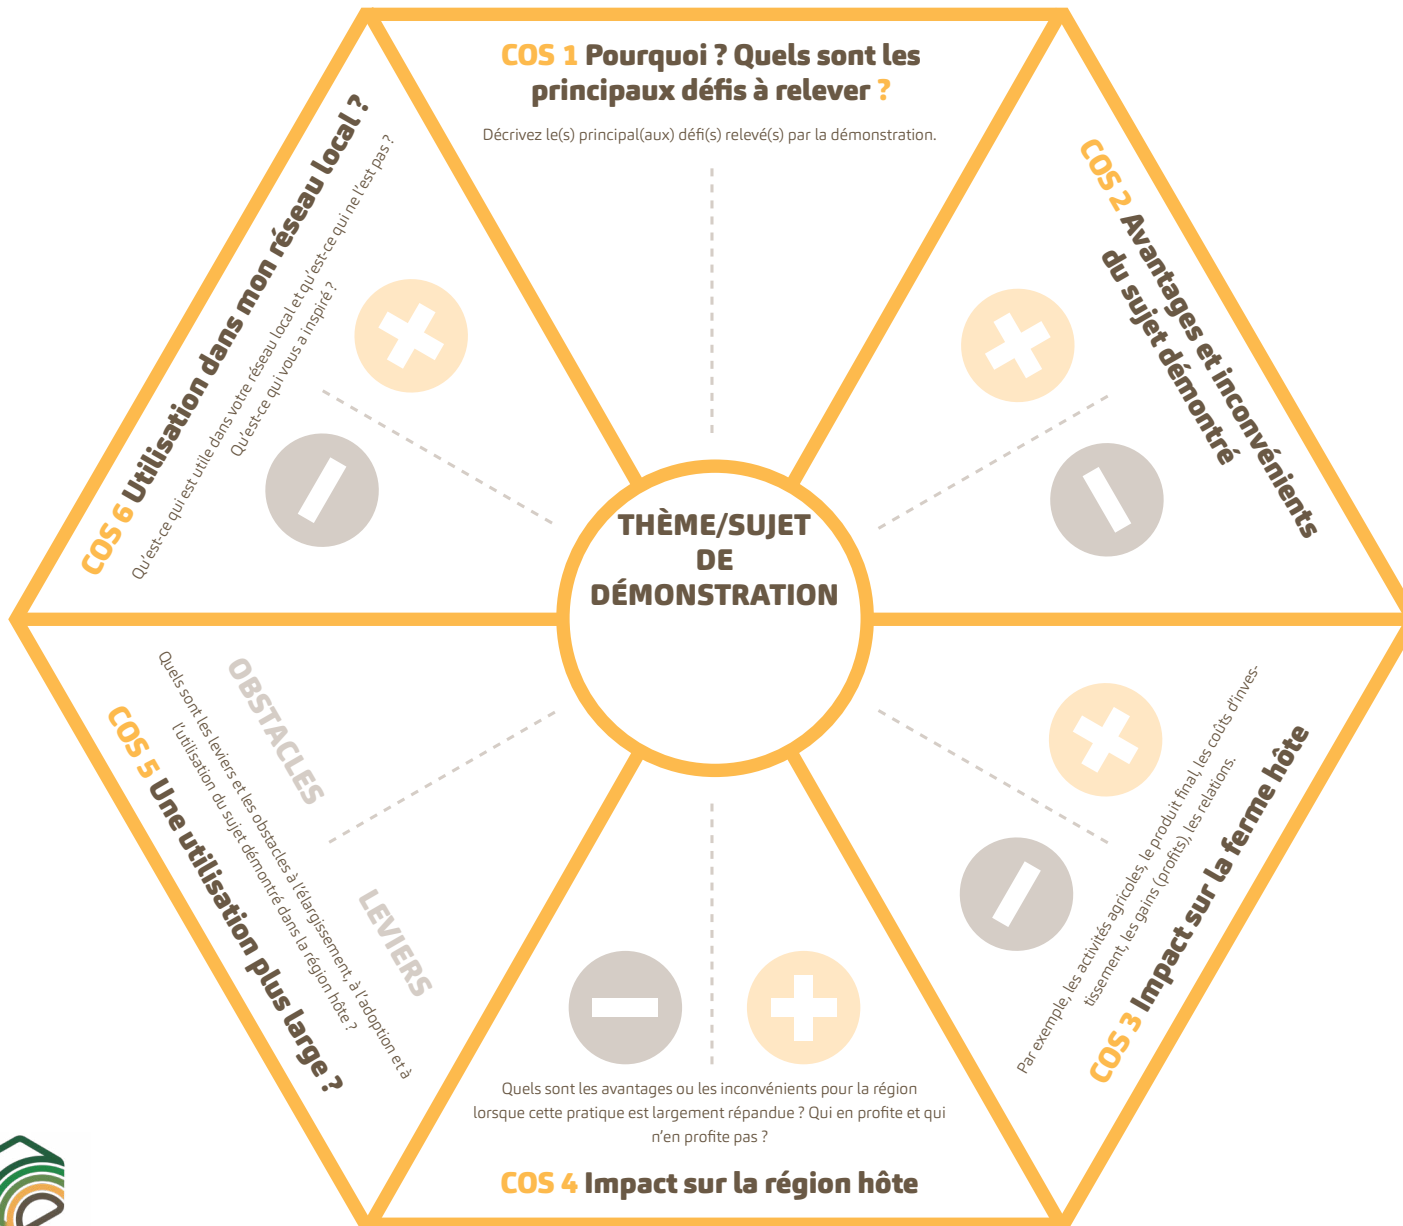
COS 1 Pourquoi ? Quels sont les principaux défis à relever ?

Décrivez le(s) principal(aux) défi(s) relevé(s) par la démonstration.

COS 2 Avantages et inconvénients du sujet démontré

COS 6 Utilisation dans mon réseau local ?

Qu'est-ce qui est utile dans votre réseau local et qu'est-ce qui ne l'est pas ? Qu'est-ce qui vous a inspiré ?

THÈME/SUJET DE DÉMONSTRATION

OBSTACLES

LEVIERS

COS 5 Une utilisation plus large ?

Quels sont les leviers et les obstacles à l'élargissement, à l'adoption et à l'utilisation du sujet démontré dans la région hôte ?

Par exemple, les activités agricoles, le produit final, les coûts d'investissement, les gains (profits), les relations.

COS 3 Impact sur la ferme hôte

Quels sont les avantages ou les inconvénients pour la région lorsque cette pratique est largement répandue ? Qui en profite et qui n'en profite pas ?

COS 4 Impact sur la région hôte